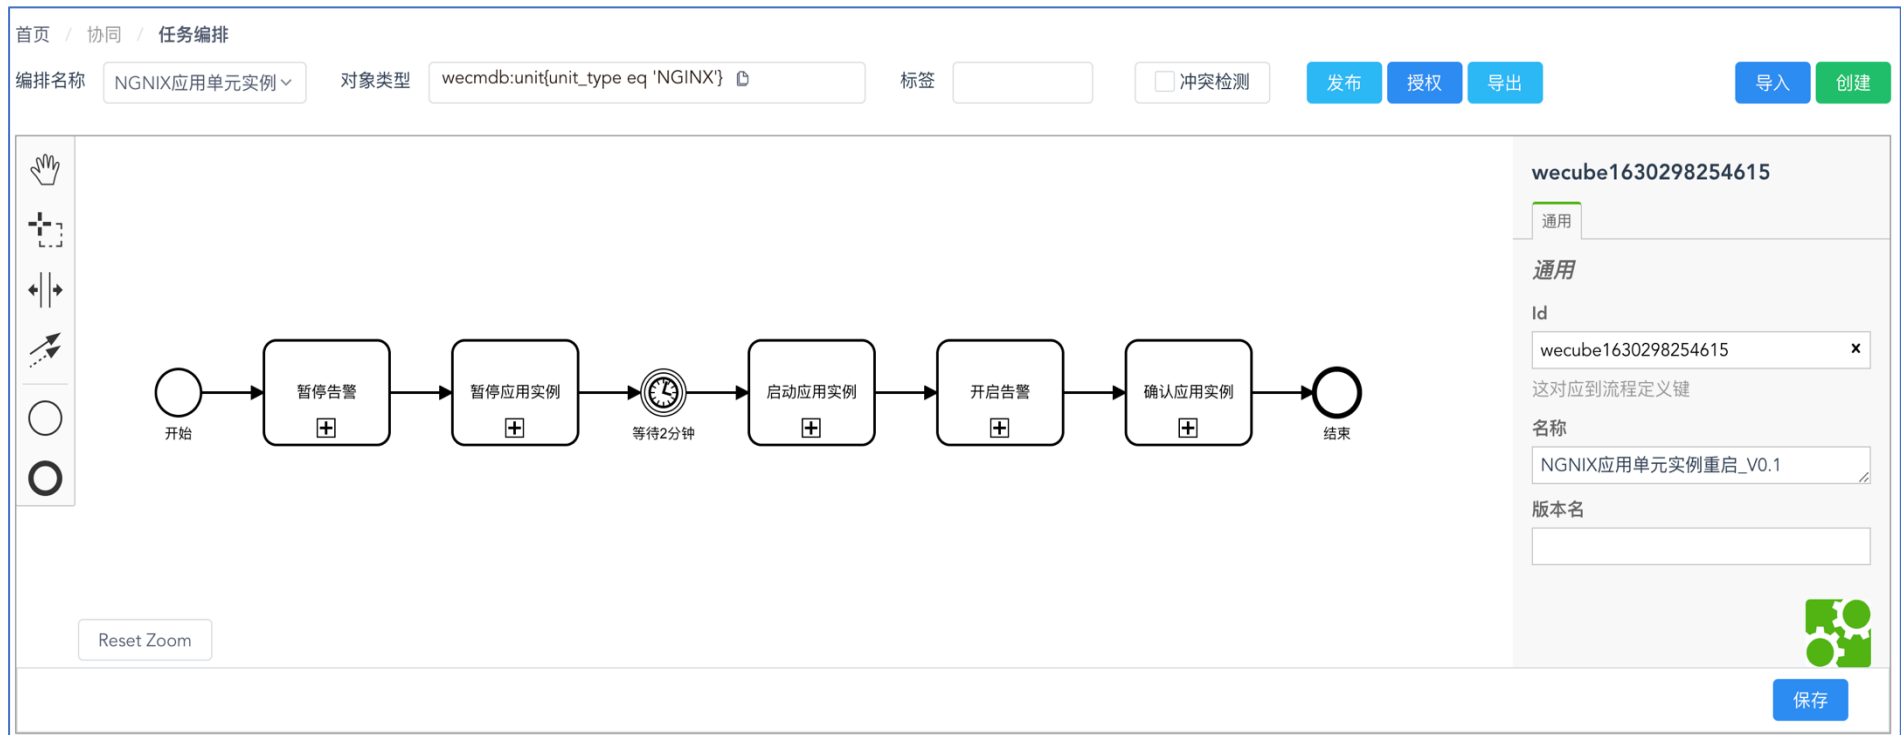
首页 / 协同 / 任务编排

编排名称 NGNIX应用单元实例 对象类型 wecmdb:unit{unit_type eq 'NGINX'} 标签 冲突检测 发布 授权 导出 导入 创建

开始 暂停告警 暂停应用实例 等待2分钟 启动应用实例 开启告警 确认应用实例 结束

Reset Zoom

wecube1630298254615

通用

通用

Id

wecube1630298254615 ×

这对应到流程定义键

名称

NGNIX应用单元实例重启_V0.1

版本名

保存